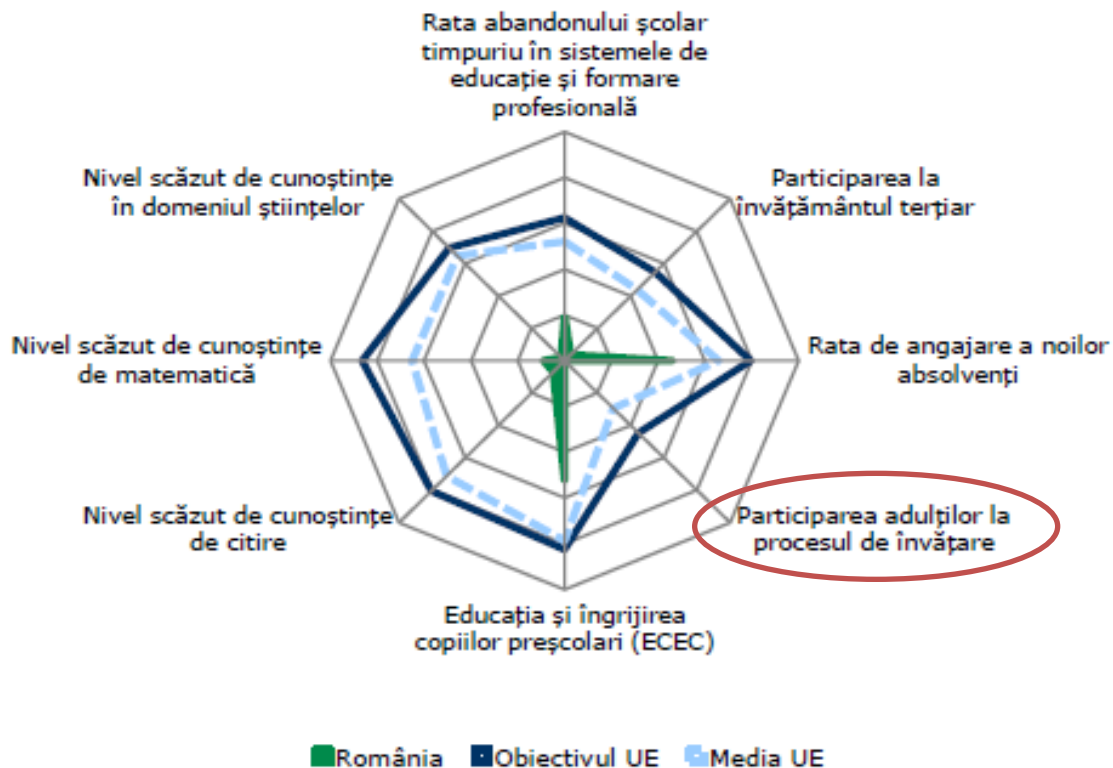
Rata abandonului școlar timpuriu în sistemele de educație și formare profesională

Participarea la învățământul terțiar

Rata de angajare a noilor absolvenți

Participarea adulților la procesul de învățare

Educația și îngrijirea copiilor preșcolari (ECEC)

Nivel scăzut de cunoștințe de citire

Nivel scăzut de cunoștințe de matematică

Nivel scăzut de cunoștințe în domeniul științelor

România Obiectivul UE Media UE